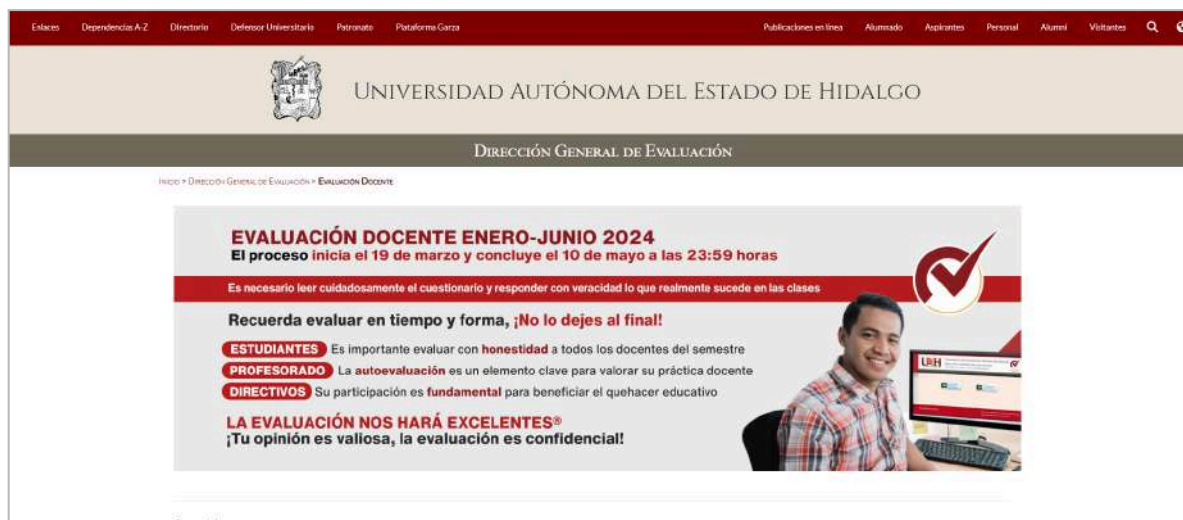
Enlaces Dependencias A-Z Directorio Defensor Universitario Patronato Plataforma Garza Publicaciones en línea Alumnado Aspirantes Personal Alumni Visitantes

UNIVERSIDAD AUTÓNOMA DEL ESTADO DE HIDALGO

DIRECCIÓN GENERAL DE EVALUACIÓN

Inicio > Dirección General de Evaluación > Evaluación Docente

EVALUACIÓN DOCENTE ENERO-JUNIO 2024
El proceso inicia el 19 de marzo y concluye el 10 de mayo a las 23:59 horas

Es necesario leer cuidadosamente el cuestionario y responder con veracidad lo que realmente sucede en las clases

Recuerda evaluar en tiempo y forma, ¡No lo dejes al final!

ESTUDIANTES Es importante evaluar con honestidad a todos los docentes del semestre
PROFESORADO La autoevaluación es un elemento clave para valorar su práctica docente
DIRECTIVOS Su participación es fundamental para beneficiar el quehacer educativo

LA EVALUACIÓN NOS HARÁ EXCELENTES®
¡Tu opinión es valiosa, la evaluación es confidencial!

UAEH